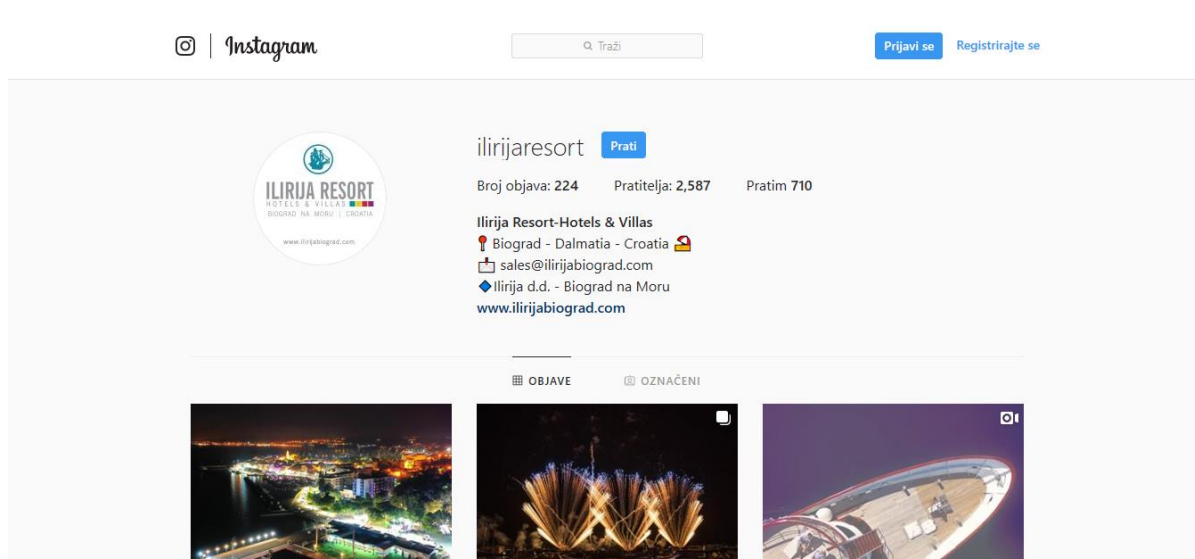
Instagram

Traži

Prijavi se

Registrirajte se

ILIRIJA RESORT
HOTELS & VILLAS
BIOGRAD NA MORU | CROATIA
www.ilirijabiograd.com

ilirijaresort

Prati

Broj objava: 224   Pratitelja: 2,587   Pratim 710

Ilirija Resort-Hotels & Villas
📍 Biograd - Dalmatia - Croatia
📩 sales@ilirijabiograd.com
🔷 Ilirija d.d. - Biograd na Moru
www.ilirijabiograd.com

OBJAVE   OZNAČENI